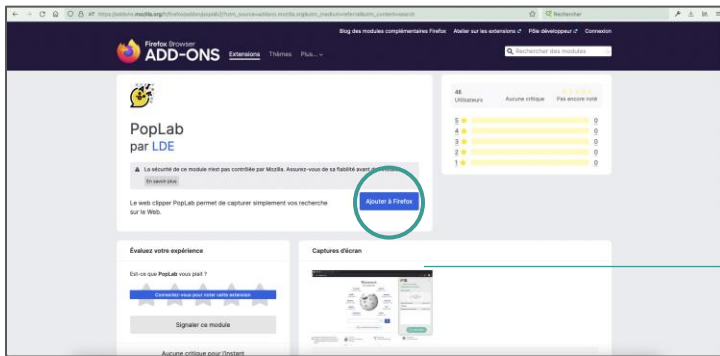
https://addons.mozilla.org/fr/firefox/addon/poplab/?utm_source=addons.mozilla.org&utm_medium=referral&utm_content=search

Rechercher

Blog des modules complémentaires Firefox Atelier sur les extensions Pôle développeur Connexion

Firefox Browser
ADD-ONS Extensions Thèmes Plus…

Rechercher des modules

PopLab
par LDE

La sécurité de ce module n'est pas contrôlée par Mozilla. Assurez-vous de sa fiabilité avant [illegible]

En savoir plus

Le web clipper PopLab permet de capturer simplement vos recherche sur le Web.

Ajouter à Firefox

46 Utilisateurs
Aucune critique
Pas encore noté

5 0
4 0
3 0
2 0
1 0

Évaluez votre expérience

Est-ce que PopLab vous plaît ?

Connectez-vous pour noter cette extension

Signaler ce module

Aucune critique pour l'instant

Captures d'écran